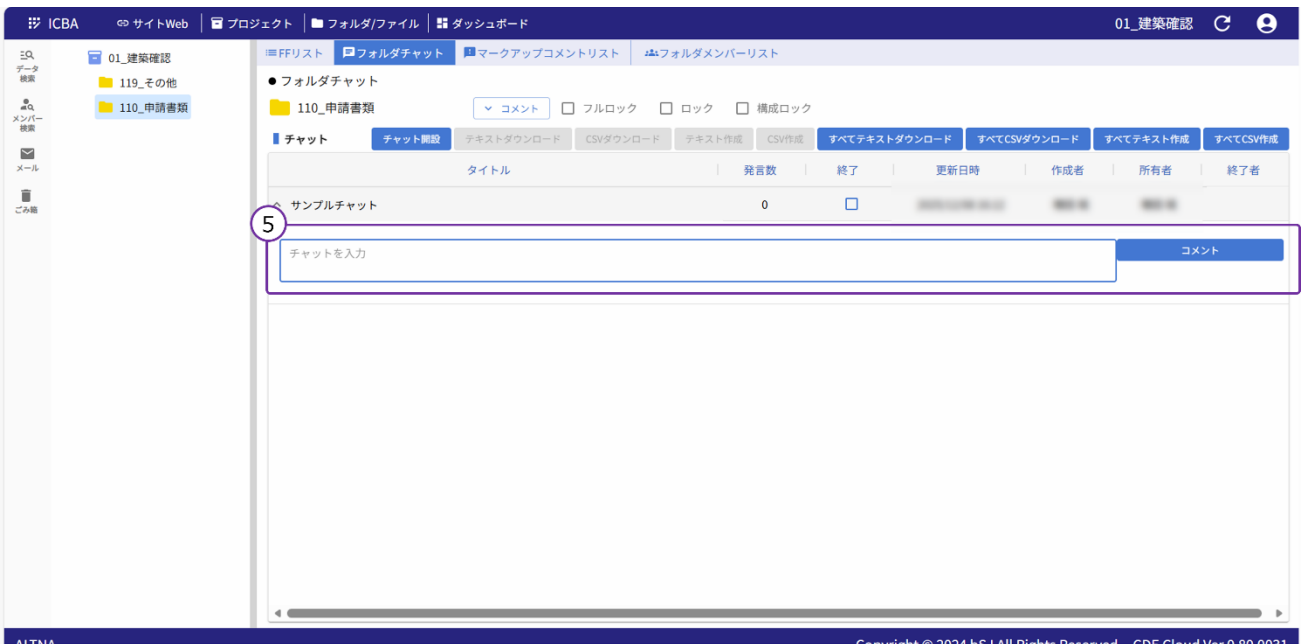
ICBA サイトWeb | プロジェクト | フォルダ/ファイル | ダッシュボード 01_建築確認

データ検索
メンバー検索
メール
ごみ箱

01_建築確認
119_その他
110_申請書類

FFリスト フォルダチャット マークアップコメントリスト フォルダメンバーリスト

● フォルダチャット
110_申請書類
コメント フルロック ロック 構成ロック

チャット チャット開設 テキストダウンロード CSVダウンロード テキスト作成 CSV作成 すべてテキストダウンロード すべてCSVダウンロード すべてテキスト作成 すべてCSV作成

| タイトル | 発言数 | 終了 | 更新日時 | 作成者 | 所有者 | 終了者 |
|---|---|---|---|---|---|---|
| サンプルチャット | 0 | | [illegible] | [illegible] | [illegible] | |

5
チャットを入力
コメント

ALTNA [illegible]
Copyright © 2024 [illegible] All Rights Reserved. CDE Cloud Ver.0.80.0031